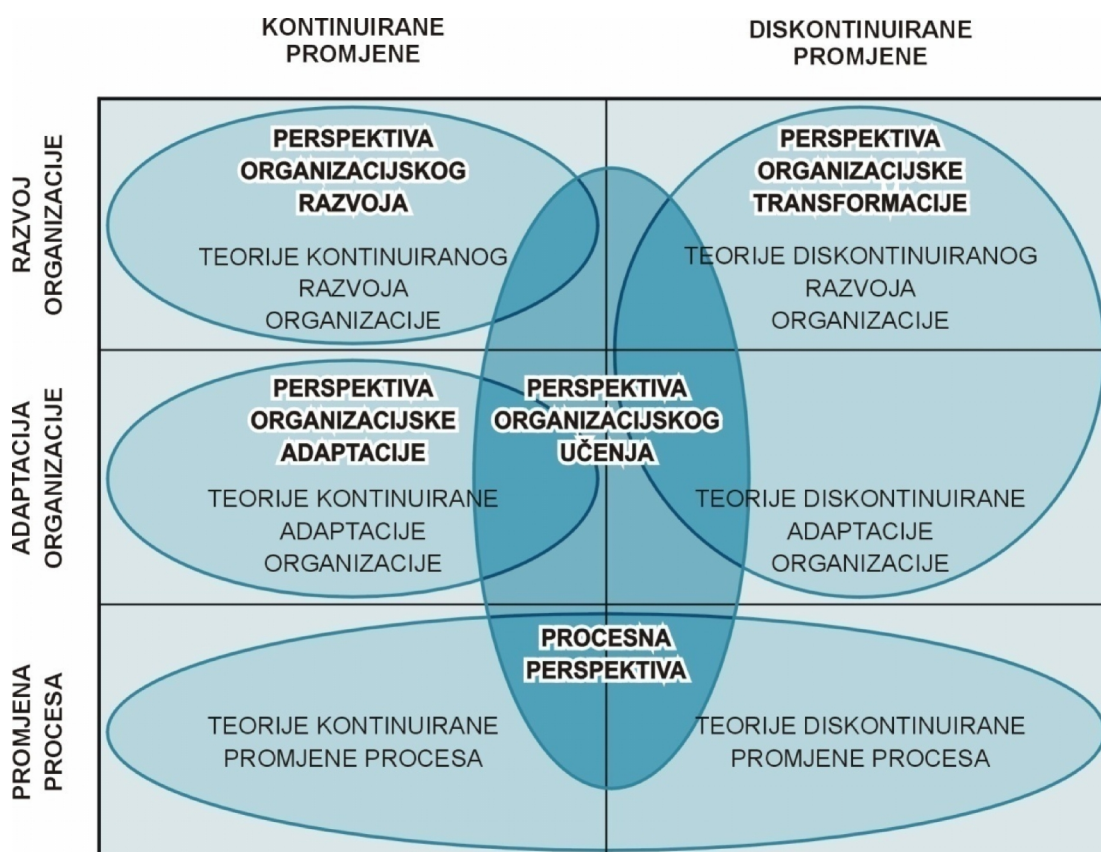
KONTINUIRANE PROMJENE

DISKONTINUIRANE PROMJENE

RAZVOJ ORGANIZACIJE

PERSPEKTIVA ORGANIZACIJSKOG RAZVOJA

TEORIJE KONTINUIRANOG RAZVOJA ORGANIZACIJE

PERSPEKTIVA ORGANIZACIJSKE TRANSFORMACIJE

TEORIJE DISKONTINUIRANOG RAZVOJA ORGANIZACIJE

ADAPTACIJA ORGANIZACIJE

PERSPEKTIVA ORGANIZACIJSKE ADAPTACIJE

TEORIJE KONTINUIRANE ADAPTACIJE ORGANIZACIJE

PERSPEKTIVA ORGANIZACIJSKOG UČENJA

TEORIJE DISKONTINUIRANE ADAPTACIJE ORGANIZACIJE

PROMJENA PROCESA

PROCESNA PERSPEKTIVA

TEORIJE KONTINUIRANE PROMJENE PROCESA

TEORIJE DISKONTINUIRANE PROMJENE PROCESA